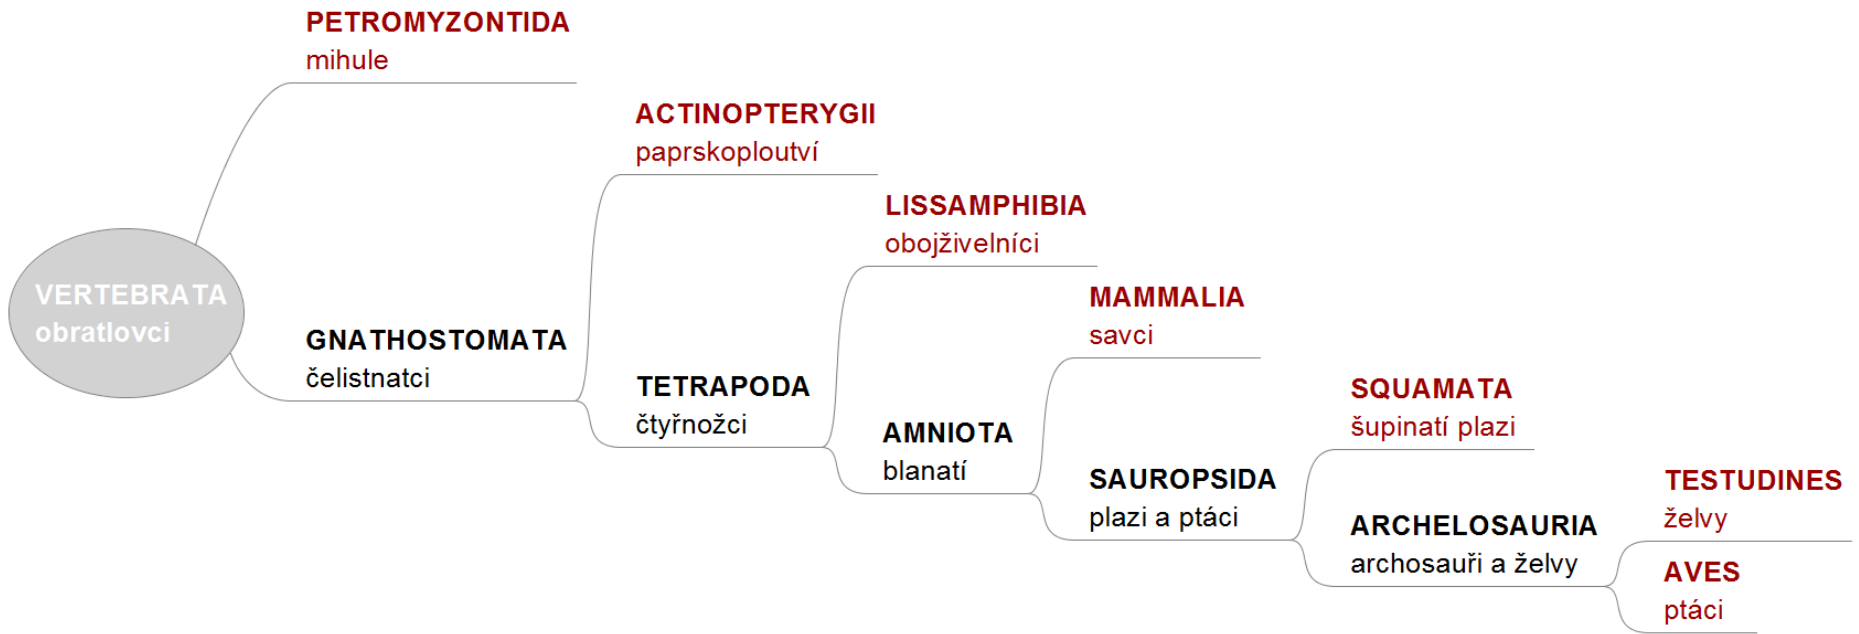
VERTEBRATA
obratlovci

PETROMYZONTIDA
mihule

GNATHOSTOMATA
čelistnatci

ACTINOPTERYGII
paprskoploutví

TETRAPODA
čtyřnožci

LISSAMPHIBIA
obojživelníci

AMNIOTA
blanatí

MAMMALIA
savci

SAUROPSIDA
plazi a ptáci

SQUAMATA
šupinatí plazi

ARCHELOSAURIA
archosauři a želvy

TESTUDINES
želvy

AVES
ptáci